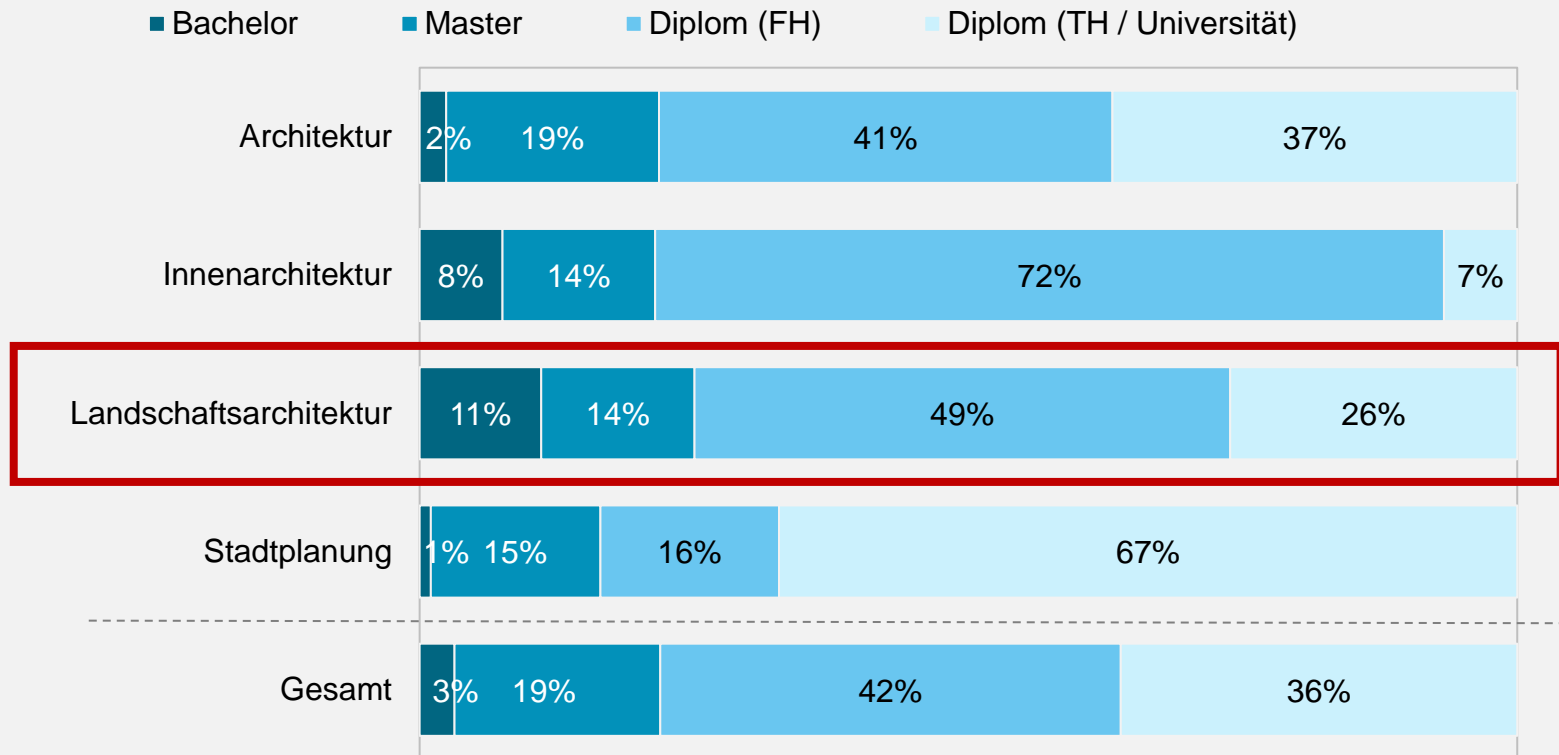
Bachelor Master Diplom (FH) Diplom (TH / Universität)

| | Bachelor | Master | Diplom (FH) | Diplom (TH / Universität) |
|---|---|---|---|---|
| Architektur | 2% | 19% | 41% | 37% |
| Innenarchitektur | 8% | 14% | 72% | 7% |
| Landschaftsarchitektur | 11% | 14% | 49% | 26% |
| Stadtplanung | 1% | 15% | 16% | 67% |
| Gesamt | 3% | 19% | 42% | 36% |